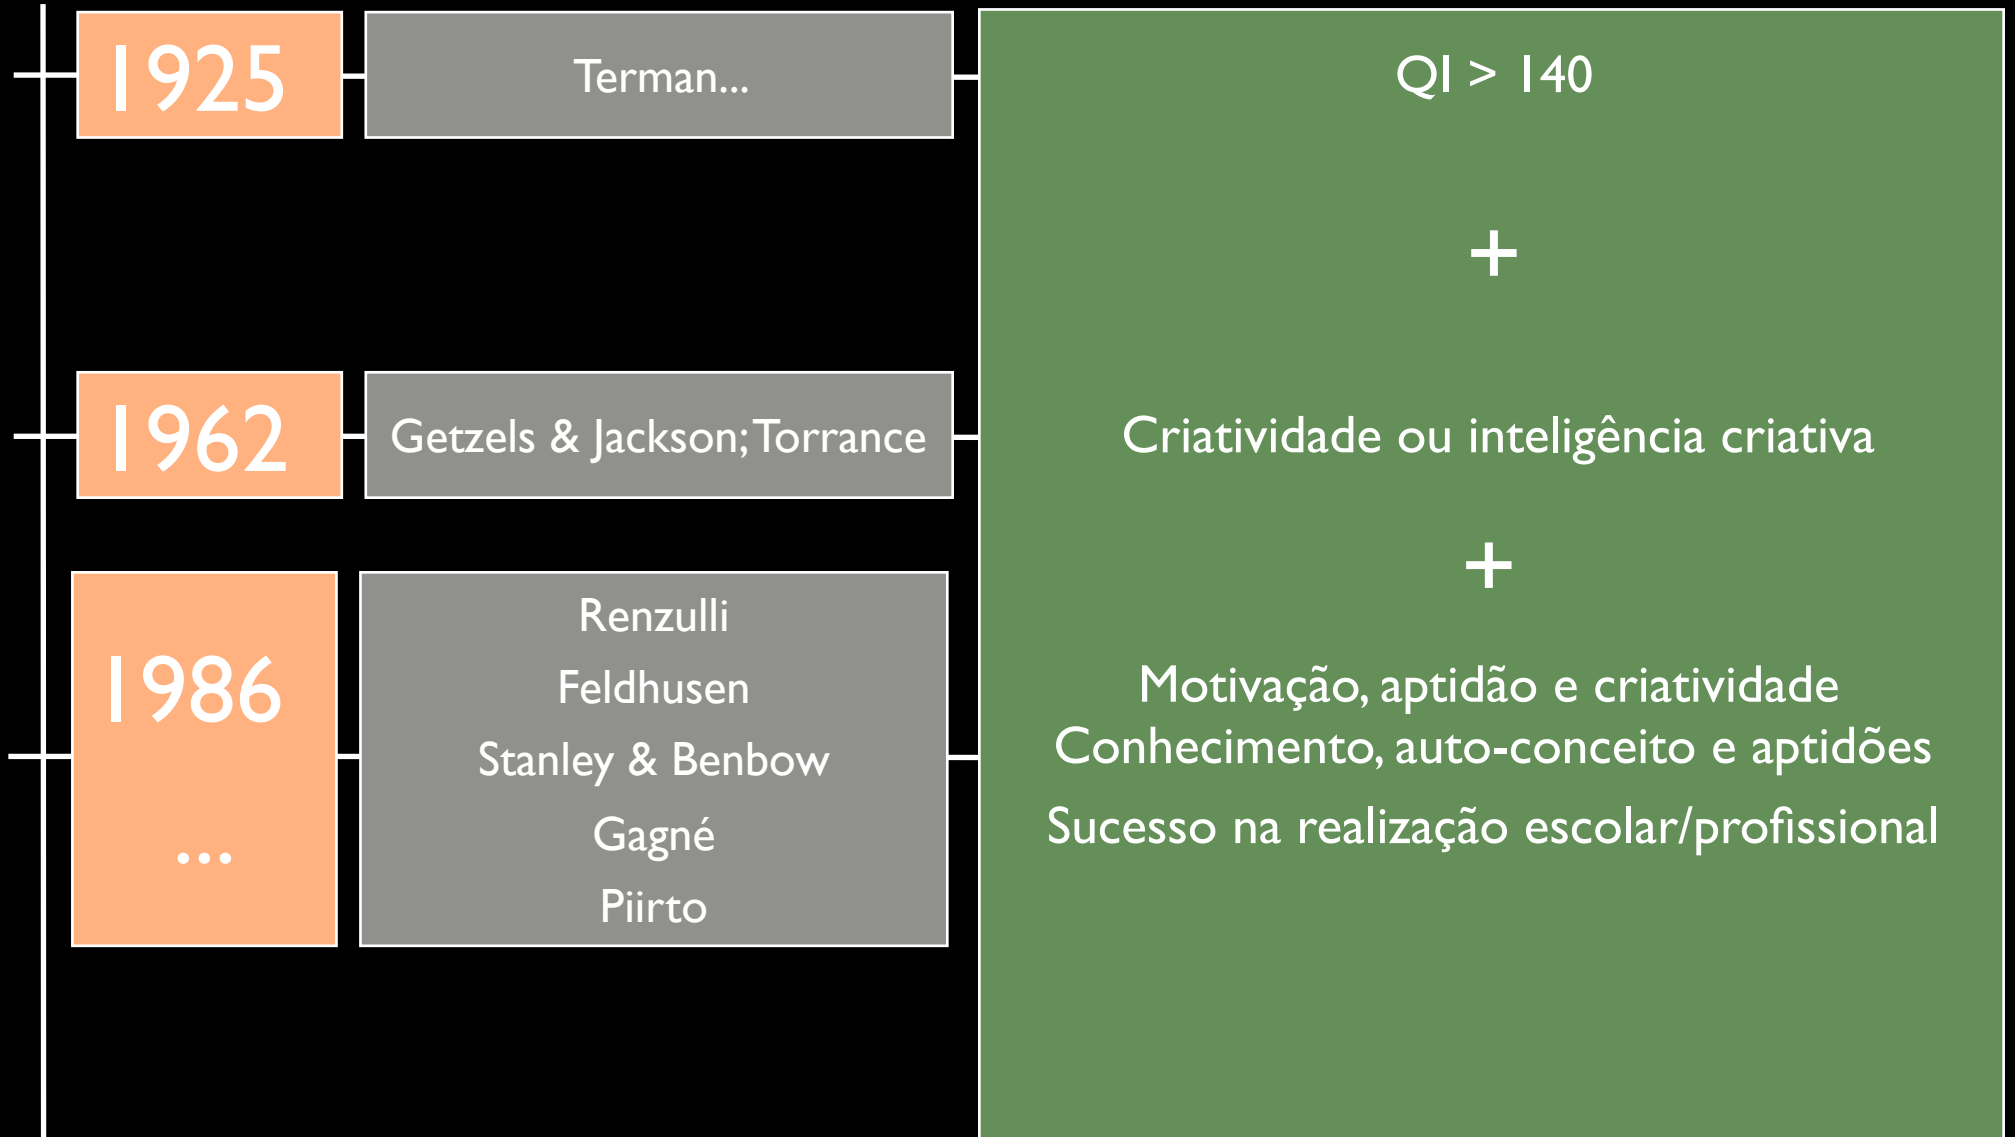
1925

Terman...

1962

Getzels & Jackson; Torrance

1986

...

Renzulli

Feldhusen

Stanley & Benbow

Gagné

Piirto

QI > 140

+

Criatividade ou inteligência criativa

+

Motivação, aptidão e criatividade

Conhecimento, auto-conceito e aptidões

Sucesso na realização escolar/profissional